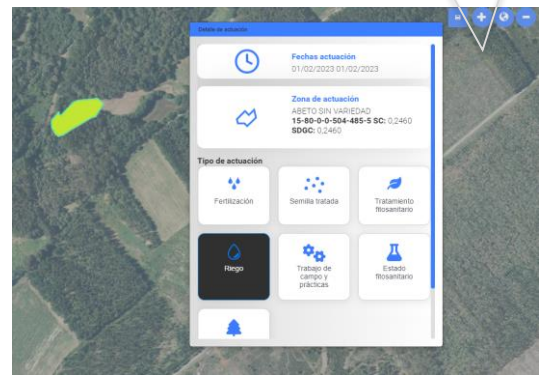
Detalle de actuación

Fechas actuación
01/02/2023 01/02/2023

Zona de actuación
ABETO SIN VARIEDAD
15-80-0-0-504-485-5 SC: 0,2460
SDGC: 0,2460

Tipo de actuación

Fertilización

Semilla tratada

Tratamiento fitosanitario

Riego

Trabajo de campo y prácticas

Estado fitosanitario